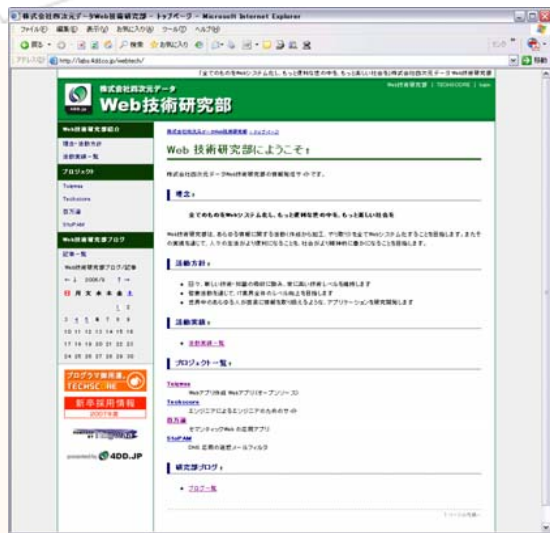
株式会社四次元データWeb技術研究部 - トップページ - Microsoft Internet Explorer

ファイル(F) 編集(E) 表示(V) お気に入り(A) ツール(T) ヘルプ(H)

戻る 検索 お気に入り

アドレス(D) http://labs.4dd.co.jp/webtech/ 移動

「全てのものをWebシステム化し、もっと便利な世の中を、もっと楽しい社会を」株式会社四次元データ Web技術研究部

株式会社四次元データ
Web技術研究部

Web技術研究部 | TECHSCORE | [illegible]

Web技術研究部紹介
理念・活動方針
活動実績一覧

プロジェクト
Tobmes
Techscore
百万遍
StoFAM

Web技術研究部ブログ
記事一覧
Web技術研究部ブログ/記事
← 2006/9 →
日 月 火 水 木 金 土
1 2
3 4 5 6 7 8 9
10 11 12 13 14 15 16
17 18 19 20 21 22 23
24 25 26 27 28 29 30

プログラマ御用達 TECHSCORE
新卒採用情報 2007年度

powered by 4DD.JP

株式会社四次元データ Web技術研究部 > トップページ

Web 技術研究部にようこそ！

株式会社四次元データWeb技術研究部の情報発信サイトです。

理念！

全てのものをWebシステム化し、もっと便利な世の中を、もっと楽しい社会を

Web技術研究部は、あらゆる情報に関する技術(作成から加工、やり取りを含む)をWebシステム化することを目指します。またその実現を通じて、人々の生活がより便利になること、社会がより精神的に豊かになることを目指します。

活動方針！

• 日々、新しい技術・知識の吸収に励み、常に高い技術レベルを維持します
• 技術者教育を通じて、IT業界全体のレベル向上を目指します
• 世界中のあらゆる人が直面に情報を取り扱えるような、アプリケーションを研究開発します

活動実績！

• 活動実績一覧

プロジェクト一覧！

Tobmes
Webアプリ作成 Webアプリオープンソース
Techscore
エンジニアによるエンジニアのためのサイト
百万遍
セマンティックWeb の応用アプリ
StoFAM
DNS 応用の迷惑メールフィルタ

研究部ブログ！

• ブログ一覧

ページの先頭へ